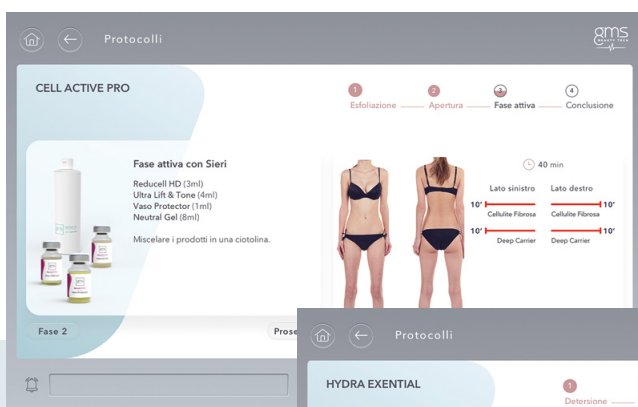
Protocolli

gms BEAUTY TECH

CELL ACTIVE PRO

1 Esfoliazione
2 Apertura
3 Fase attiva
4 Conclusione

Fase attiva con Sieri

Reducell HD (3ml)
Ultra Lift & Tone (4ml)
Vaso Protector (1ml)
Neutral Gel (8ml)

Miscelare i prodotti in una ciotolina.

40 min

Lato sinistro
Lato destro

10'
Cellulite Fibrosa
10'
Cellulite Fibrosa

10'
Deep Carrier
10'
Deep Carrier

Fase 2

Prose

Protocolli

HYDRA EXENTIAL

1
Detersione